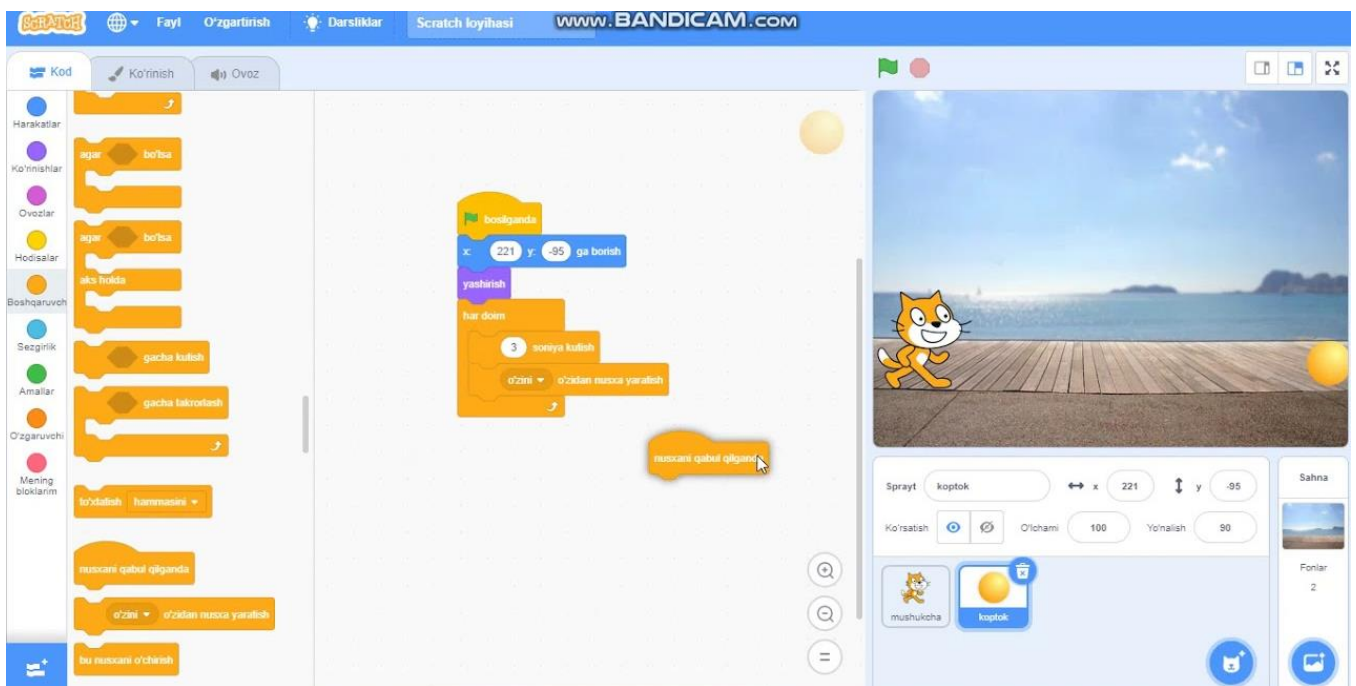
SCRATCH Fayl O'zgartirish Darsliklar Scratch loyihasi WWW.BANDICAM.COM

Kod Ko'rinish Ovoz

Harakatlar
Ko'rinishlar
Ovozlar
Hodisalar
Boshqaruvchi
Sezgirlik
Amallar
O'zgaruvchi
Mening bloklarim

agar bo'lsa
agar bo'lsa
aks holda
gacha kutish
gacha takrorlash
to'xtatish hammasini
nusxani qabul qilganda
o'zini o'zidan nusxa yaratish
bu nusxani o'chirish

bosilganda
x: 221 y: -95 ga borish
yashirish
har doim
3 soniya kutish
o'zini o'zidan nusxa yaratish

nusxani qabul qilganda

Sprayt koptok x 221 y -95
Ko'rsatish O'lchami 100 Yo'nalish 90
mushukcha koptok

Sahna
Fonlar
2